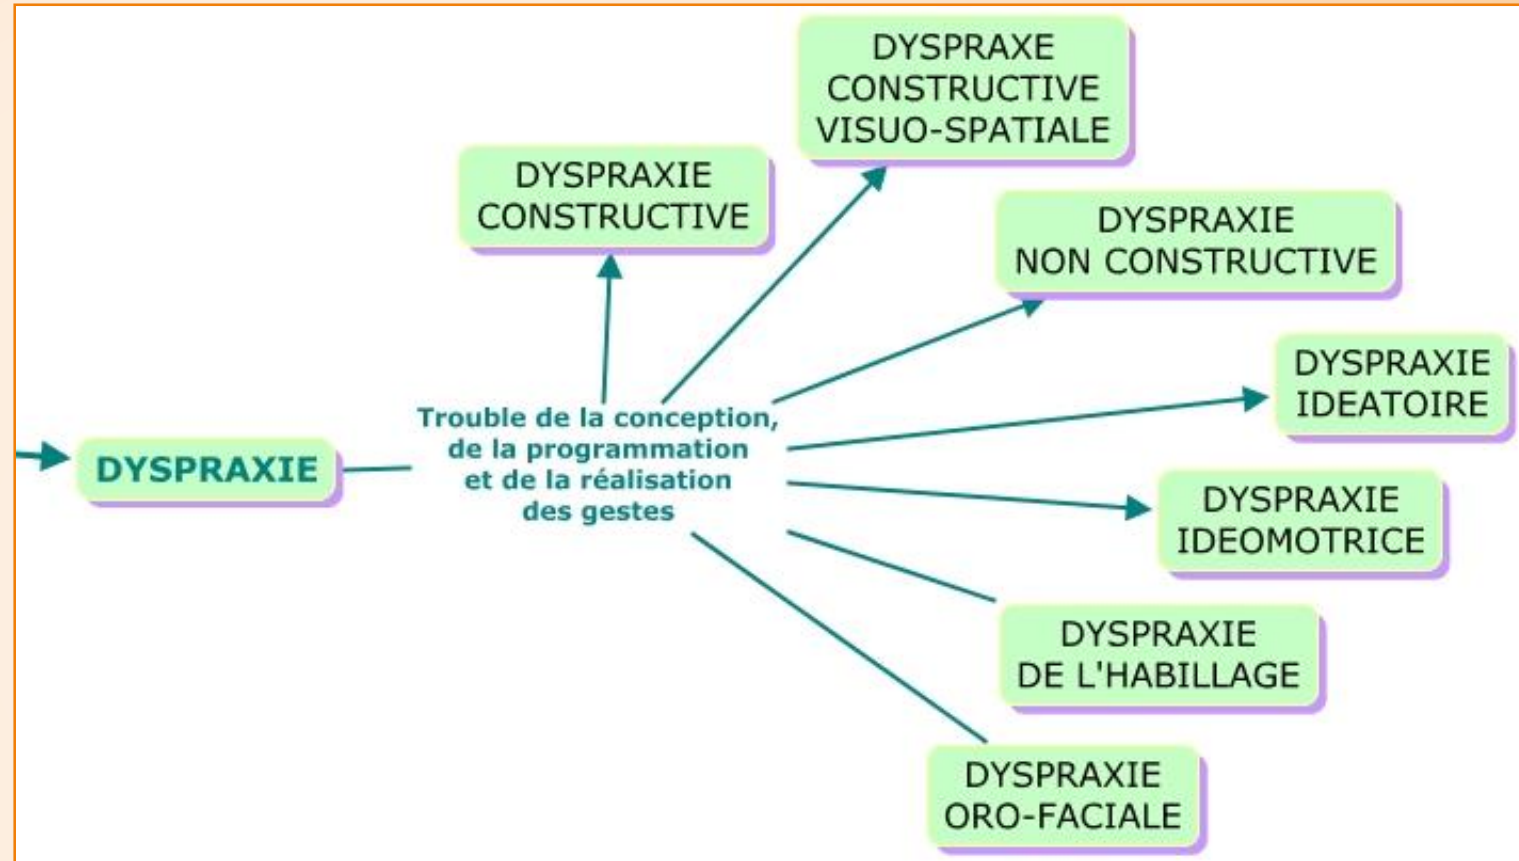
DYSPRAXIE

Trouble de la conception, de la programmation et de la réalisation des gestes

DYSPRAXIE CONSTRUCTIVE

DYSPRAXE CONSTRUCTIVE VISUO-SPATIALE

DYSPRAXIE NON CONSTRUCTIVE

DYSPRAXIE IDEATOIRE

DYSPRAXIE IDEOMOTRICE

DYSPRAXIE DE L'HABILLAGE

DYSPRAXIE ORO-FACIALE